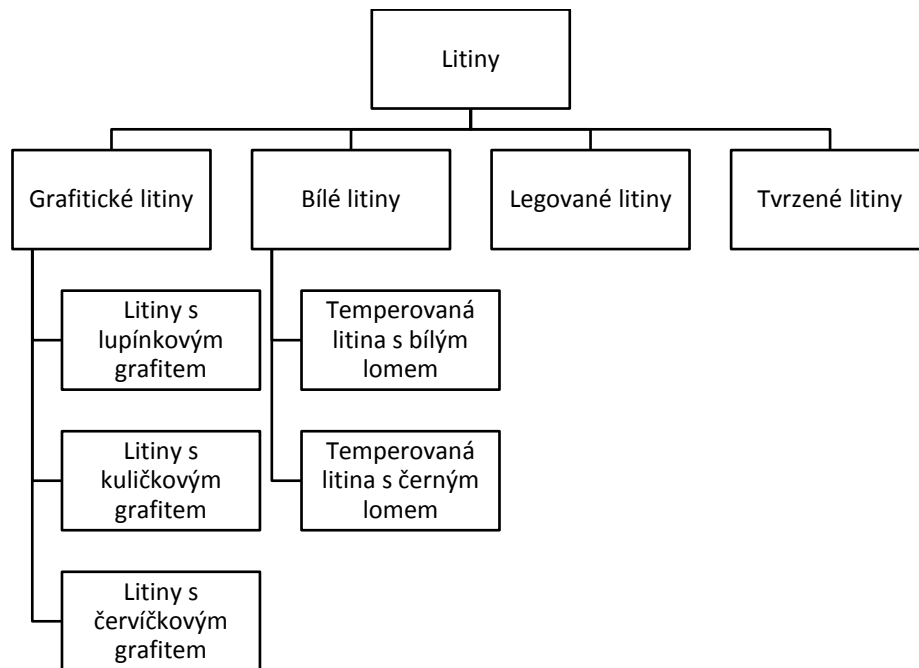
Litiny

Grafitické litiny

Bílé litiny

Legované litiny

Tvrzené litiny

Litiny s lupínkovým grafitem

Litiny s kuličkovým grafitem

Litiny s červíčkovým grafitem

Temperovaná litina s bílým lomem

Temperovaná litina s černým lomem